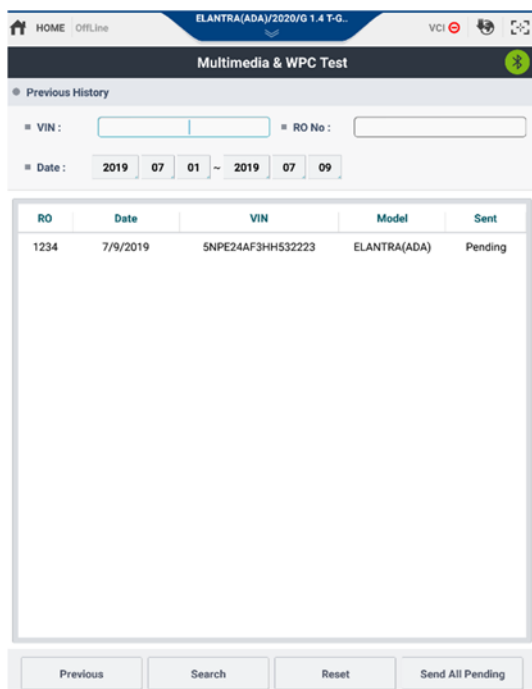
HOME OffLine

ELANTRA(ADA)/2020/G 1.4 T-G..

VCI

Multimedia & WPC Test

Previous History

VIN :

RO No :

Date : 2019 07 01 ~ 2019 07 09

| RO | Date | VIN | Model | Sent |
|---|---|---|---|---|
| 1234 | 7/9/2019 | 5NPE24AF3HH532223 | ELANTRA(ADA) | Pending |

Previous

Search

Reset

Send All Pending